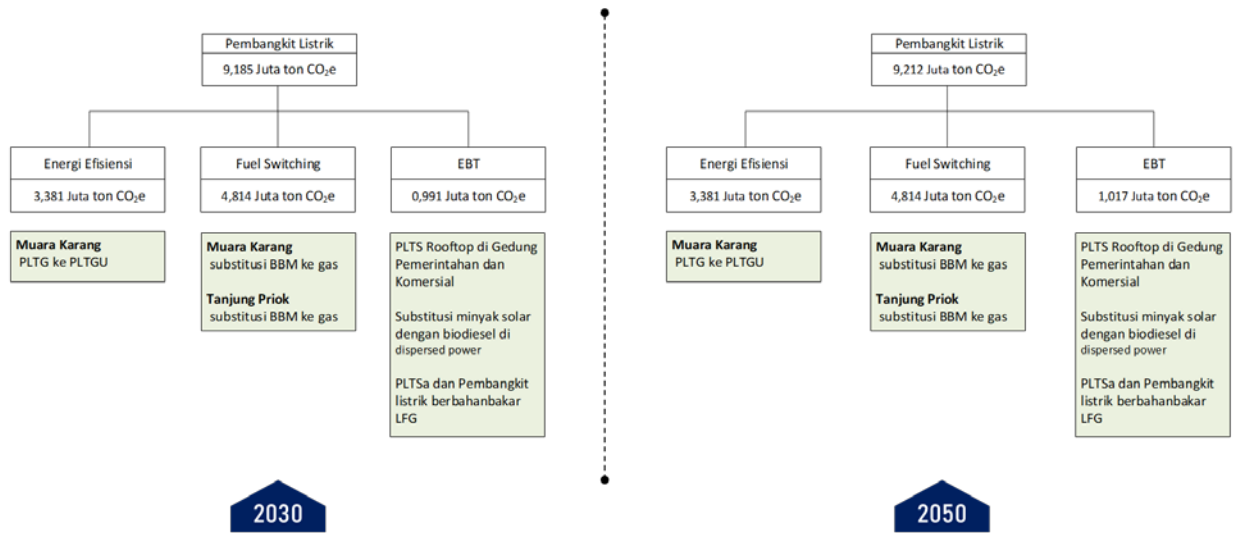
Pembangkit Listrik
9,185 Juta ton $CO_2$e

Energi Efisiensi
3,381 Juta ton $CO_2$e

Fuel Switching
4,814 Juta ton $CO_2$e

EBT
0,991 Juta ton $CO_2$e

**Muara Karang**
PLTG ke PLTGU

**Muara Karang**
substitusi BBM ke gas

**Tanjung Priok**
substitusi BBM ke gas

PLTS Rooftop di Gedung Pemerintahan dan Komersial

Substitusi minyak solar dengan biodiesel di dispersed power

PLTSa dan Pembangkit listrik berbahanbakar LFG

2030

Pembangkit Listrik
9,212 Juta ton $CO_2$e

Energi Efisiensi
3,381 Juta ton $CO_2$e

Fuel Switching
4,814 Juta ton $CO_2$e

EBT
1,017 Juta ton $CO_2$e

**Muara Karang**
PLTG ke PLTGU

**Muara Karang**
substitusi BBM ke gas

**Tanjung Priok**
substitusi BBM ke gas

PLTS Rooftop di Gedung Pemerintahan dan Komersial

Substitusi minyak solar dengan biodiesel di dispersed power

PLTSa dan Pembangkit listrik berbahanbakar LFG

2050